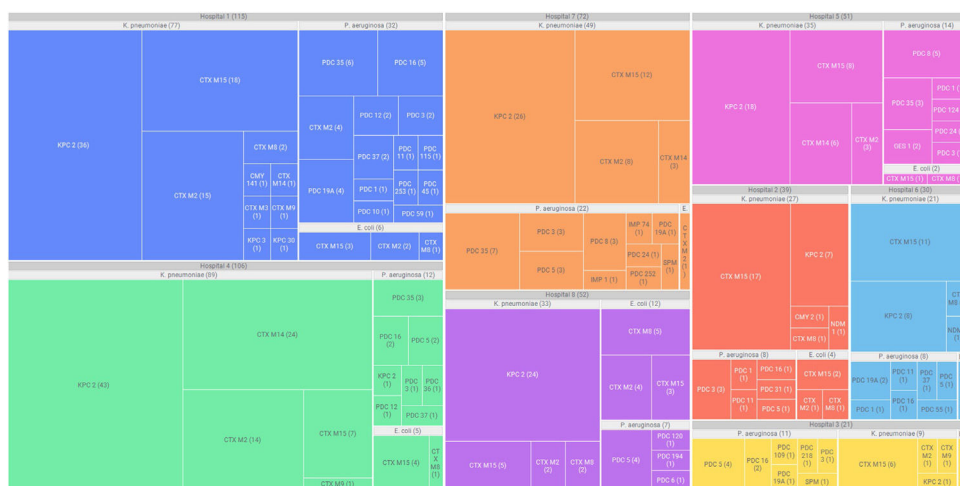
Hospital 1 (115)
K. pneumoniae (77)
KPC 2 (36)
CTX M15 (16)
CTX M2 (15)
CTX M8 (2)
CMY 141 (1)
CTX M14 (1)
CTX M3 (1)
CTX M9 (1)
KPC 3 (1)
KPC 30 (1)
P. aeruginosa (32)
PDC 35 (6)
PDC 16 (5)
PDC 12 (2)
PDC 3 (2)
CTX M2 (4)
PDC 37 (2)
PDC 11 (1)
PDC 115 (1)
PDC 19A (4)
PDC 1 (1)
PDC 233 (1)
PDC 45 (1)
PDC 10 (1)
PDC 59 (1)
E. coli (6)
CTX M15 (3)
CTX M2 (2)
CTX M8 (1)
Hospital 7 (72)
K. pneumoniae (49)
KPC 2 (26)
CTX M15 (12)
CTX M2 (8)
CTX M14 (3)
P. aeruginosa (22)
PDC 35 (7)
PDC 3 (3)
PDC 8 (3)
IMP 74 (1)
PDC 19A (1)
PDC 5 (3)
PDC 24 (1)
IMP 1 (1)
PDC 252 (1)
SPM (1)
E.
CTX M2 (1)
Hospital 5 (51)
K. pneumoniae (35)
KPC 2 (18)
CTX M15 (8)
CTX M14 (6)
CTX M3 (3)
P. aeruginosa (14)
PDC 8 (5)
PDC 35 (3)
PDC 1 (
PDC 124
PDC 24 (
GES 1 (2)
PDC 3 (
E. coli (2)
CTX M15 (1)
CTX M8 (
Hospital 2 (39)
K. pneumoniae (27)
CTX M15 (17)
KPC 2 (7)
CMY 2 (1)
NDM 1 (1)
CTX M8 (1)
P. aeruginosa (8)
PDC 3 (3)
PDC 1 (1)
PDC 16 (1)
PDC 31 (1)
PDC 11 (1)
PDC 5 (1)
E. coli (4)
CTX M15 (2)
CTX M2 (1)
CTX M8 (1)
Hospital 6 (30)
K. pneumoniae (21)
CTX M15 (11)
KPC 2 (8)
CT M8
NDM
P. aeruginosa (8)
PDC 19A (2)
PDC 11 (1)
PDC 27 (1)
PDC 5 (1)
PDC 1 (1)
PDC 16 (1)
PDC 55 (1)
Hospital 4 (106)
K. pneumoniae (89)
KPC 2 (43)
CTX M14 (24)
CTX M2 (14)
CTX M15 (7)
CTX M9 (1)
P. aeruginosa (12)
PDC 35 (3)
PDC 16 (2)
PDC 5 (2)
KPC 2 (1)
PDC 3 (1)
PDC 36 (1)
PDC 12 (1)
PDC 37 (1)
E. coli (5)
CTX M15 (4)
CTX M8 (1)
Hospital 8 (52)
K. pneumoniae (33)
KPC 2 (24)
CTX M15 (5)
CTX M2 (2)
CTX M8 (2)
E. coli (12)
CTX M8 (5)
CTX M2 (4)
CTX M15 (3)
P. aeruginosa (7)
PDC 5 (4)
PDC 120 (1)
PDC 194 (1)
PDC 6 (1)
Hospital 3 (21)
P. aeruginosa (11)
PDC 5 (4)
PDC 16 (2)
PDC 109 (1)
PDC 218 (1)
PDC 3 (1)
PDC 19A (1)
SPM (1)
K. pneumoniae (9)
CTX M15 (6)
CTX M2 (1)
CTX M9 (1)
KPC 2 (1)